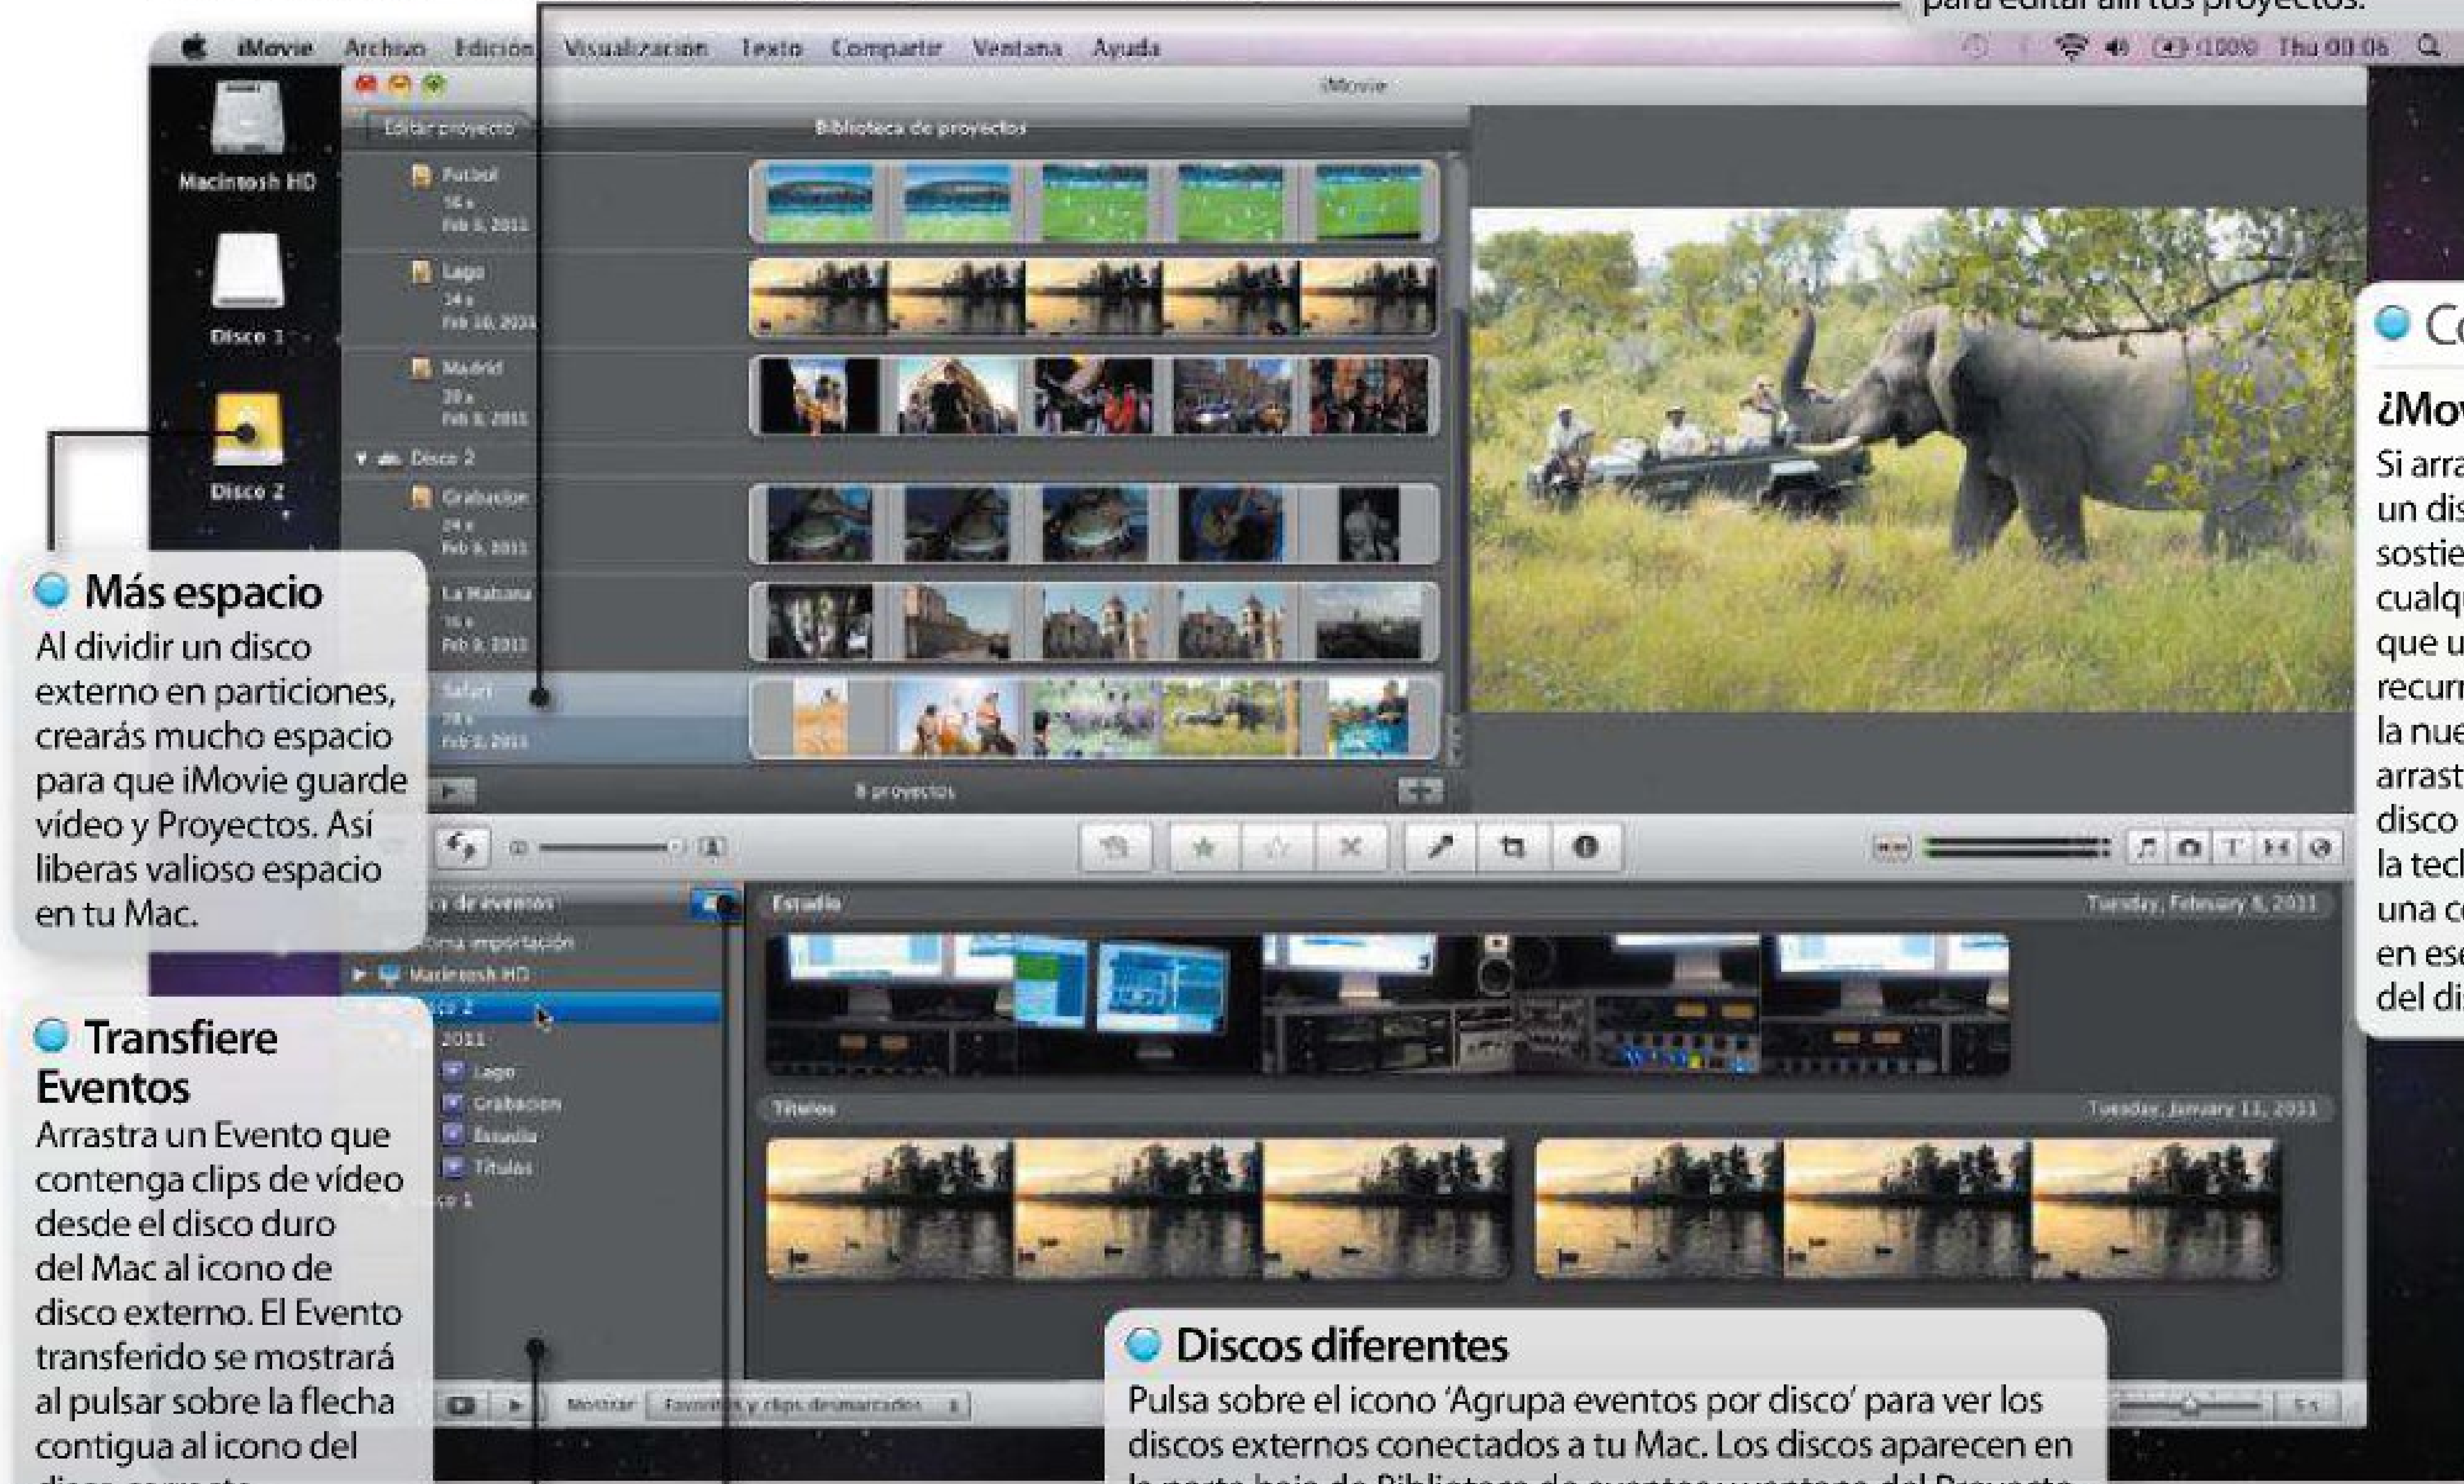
para editar allí tus proyectos.

iMovie Archivo Edición Visualización Texto Compartir Ventana Ayuda

Thu 00:06

iMovie

Editar proyecto

Biblioteca de proyectos

Macintosh HD

Disco 1

Disco 2

Futbol

Feb 8, 2011

Lago

Feb 10, 2011

Madrid

Feb 8, 2011

Disco 2

Grabacion

Feb 8, 2011

La Habana

Feb 9, 2011

Safari

Feb 2, 2011

8 proyectos

Más espacio
Al dividir un disco externo en particiones, crearás mucho espacio para que iMovie guarde vídeo y Proyectos. Así liberas valioso espacio en tu Mac.

Co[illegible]

¿Mo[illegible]
Si arra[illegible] un dis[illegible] sostie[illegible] cualq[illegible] que u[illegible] recur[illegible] la nue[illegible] arrast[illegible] disco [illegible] la tec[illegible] una c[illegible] en es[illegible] del di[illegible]

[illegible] de eventos

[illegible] importación

Macintosh HD

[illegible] 2

2011

Lago

Grabacion

Estudio

Titulos

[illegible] 1

Estudio

Tuesday, February 8, 2011

Titulos

Tuesday, January 11, 2011

Transfiere Eventos
Arrastra un Evento que contenga clips de vídeo desde el disco duro del Mac al icono de disco externo. El Evento transferido se mostrará al pulsar sobre la flecha contigua al icono del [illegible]

Mostrar: Favoritos y clips desmarcados

Discos diferentes
Pulsa sobre el icono ‘Agrupa eventos por disco’ para ver los discos externos conectados a tu Mac. Los discos aparecen en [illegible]